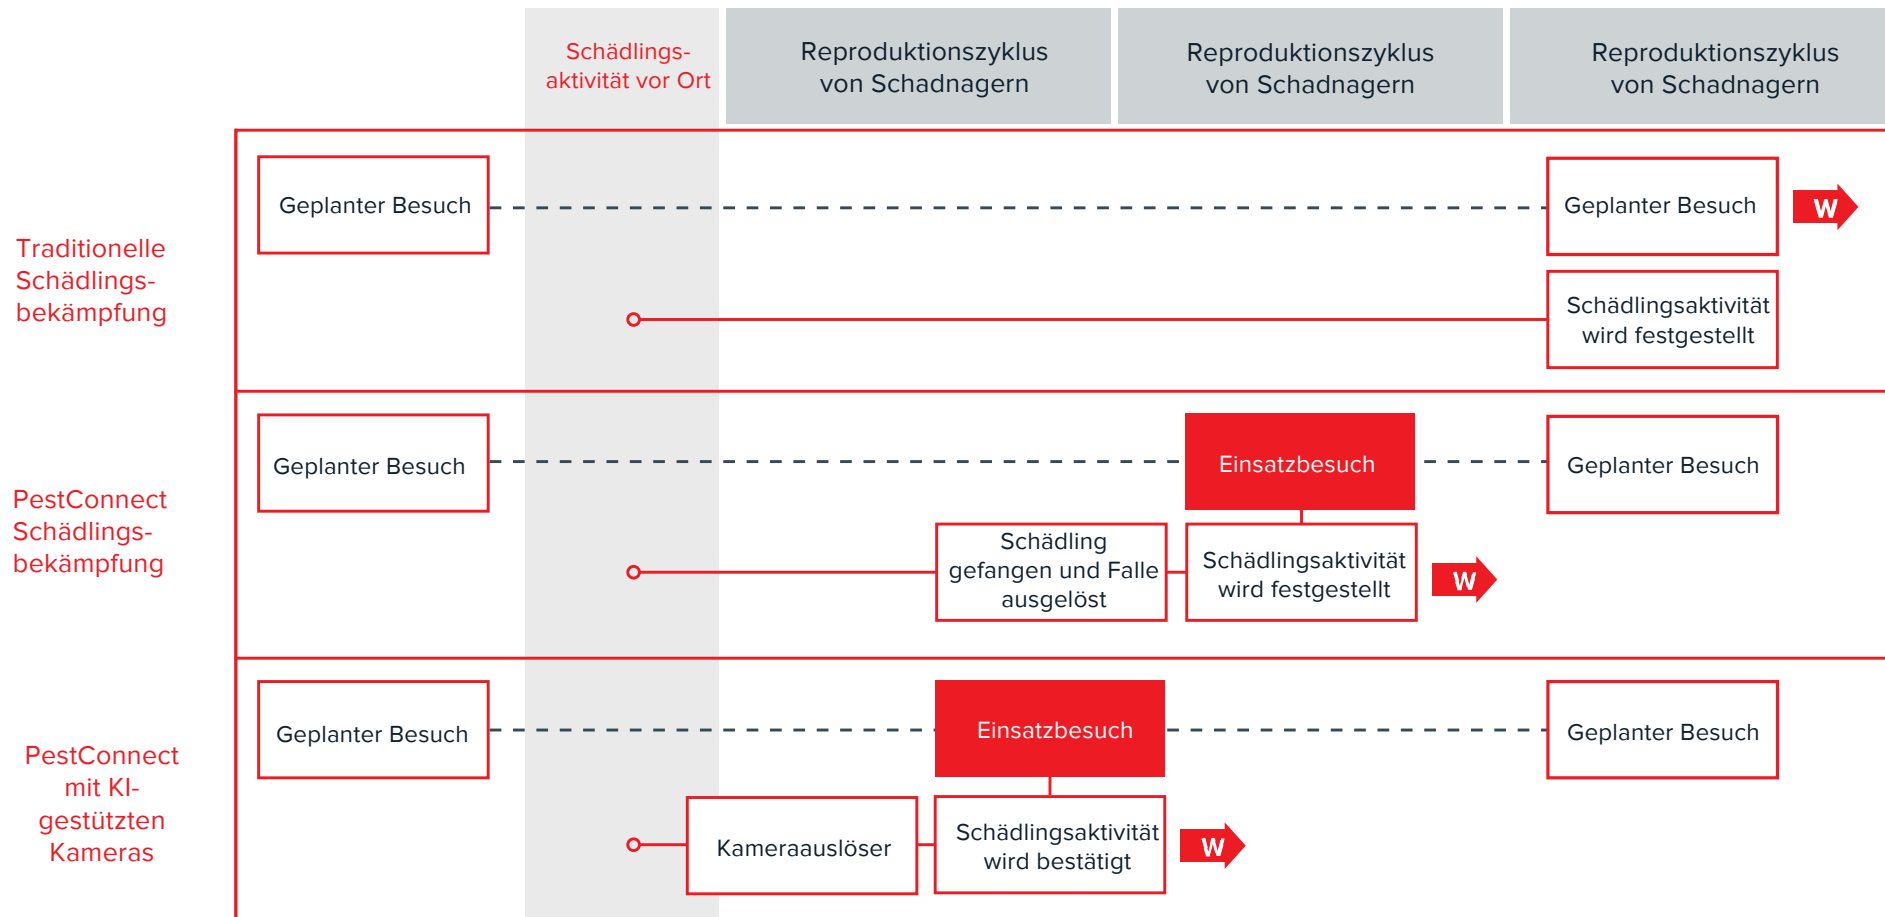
Schädlingsaktivität vor Ort

Reproduktionszyklus von Schadnagern

Reproduktionszyklus von Schadnagern

Reproduktionszyklus von Schadnagern

Traditionelle Schädlingsbekämpfung

Geplanter Besuch

Geplanter Besuch

W

Schädlingsaktivität wird festgestellt

PestConnect Schädlingsbekämpfung

Geplanter Besuch

Einsatzbesuch

Geplanter Besuch

Schädling gefangen und Falle ausgelöst

Schädlingsaktivität wird festgestellt

W

PestConnect mit KI-gestützten Kameras

Geplanter Besuch

Einsatzbesuch

Geplanter Besuch

Kameraauslöser

Schädlingsaktivität wird bestätigt

W